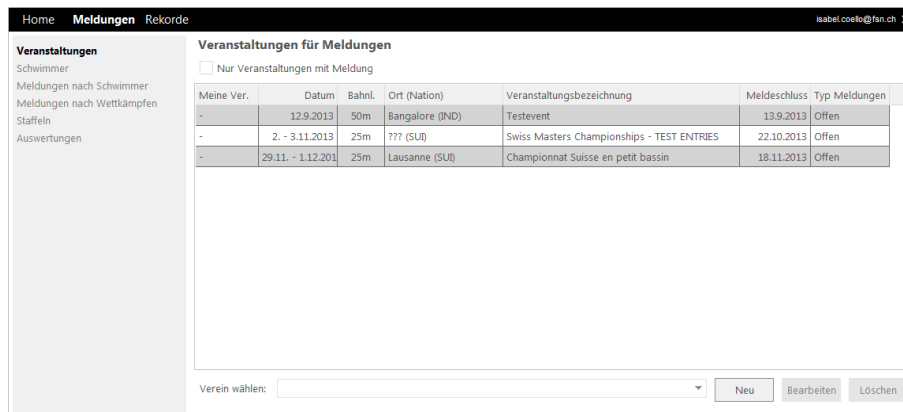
Home Meldungen Rekorde

isabel.coello@fsn.ch

Veranstaltungen
Schwimmer
Meldungen nach Schwimmer
Meldungen nach Wettkämpfen
Staffeln
Auswertungen

Veranstaltungen für Meldungen

Nur Veranstaltungen mit Meldung

| Meine Ver. | Datum | Bahnl. | Ort (Nation) | Veranstaltungsbezeichnung | Meldeschluss | Typ Meldungen |
|---|---|---|---|---|---|---|
| - | 12.9.2013 | 50m | Bangalore (IND) | Testevent | 13.9.2013 | Offen |
| - | 2. - 3.11.2013 | 25m | ??? (SUI) | Swiss Masters Championships - TEST ENTRIES | 22.10.2013 | Offen |
| - | 29.11. - 1.12.201 | 25m | Lausanne (SUI) | Championnat Suisse en petit bassin | 18.11.2013 | Offen |

Verein wählen:

Neu Bearbeiten Löschen